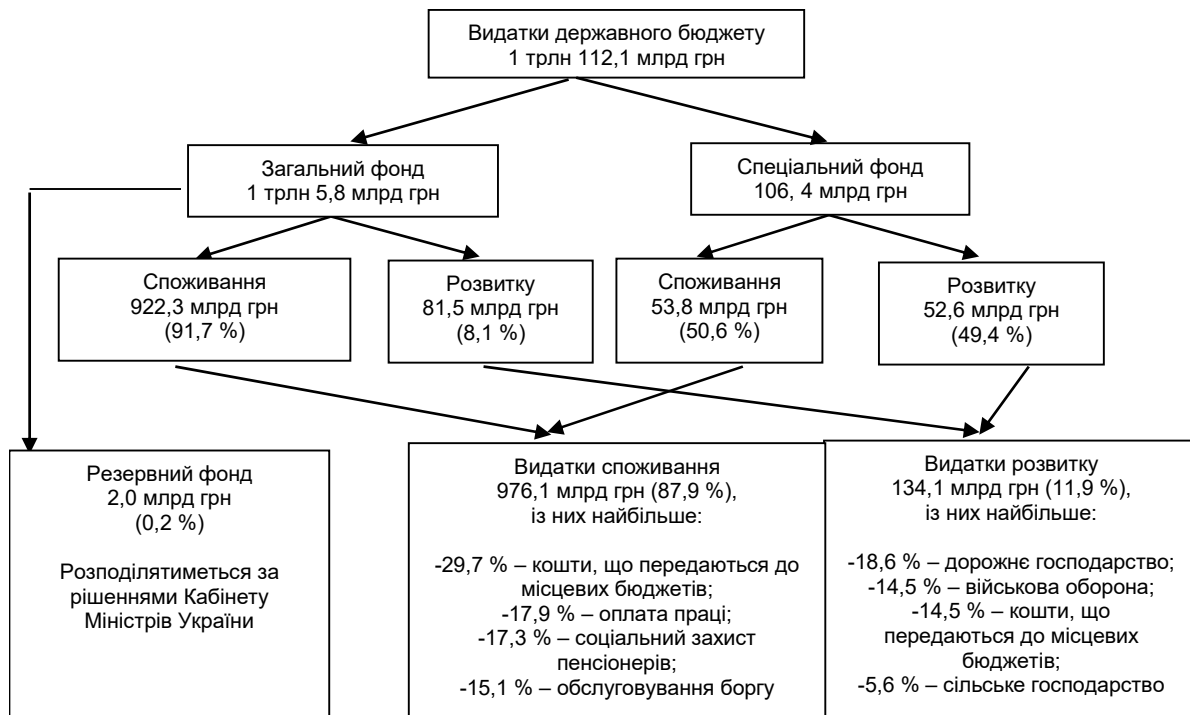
Видатки державного бюджету
1 трлн 112,1 млрд грн

Загальний фонд
1 трлн 5,8 млрд грн

Спеціальний фонд
106, 4 млрд грн

Споживання
922,3 млрд грн
(91,7 %)

Розвитку
81,5 млрд грн
(8,1 %)

Споживання
53,8 млрд грн
(50,6 %)

Розвитку
52,6 млрд грн
(49,4 %)

Резервний фонд
2,0 млрд грн
(0,2 %)

Розподілятиметься за рішеннями Кабінету Міністрів України

Видатки споживання
976,1 млрд грн (87,9 %),
із них найбільше:

-29,7 % – кошти, що передаються до місцевих бюджетів;
-17,9 % – оплата праці;
-17,3 % – соціальний захист пенсіонерів;
-15,1 % – обслуговування боргу

Видатки розвитку
134,1 млрд грн (11,9 %),
із них найбільше:

-18,6 % – дорожнє господарство;
-14,5 % – військова оборона;
-14,5 % – кошти, що передаються до місцевих бюджетів;
-5,6 % – сільське господарство